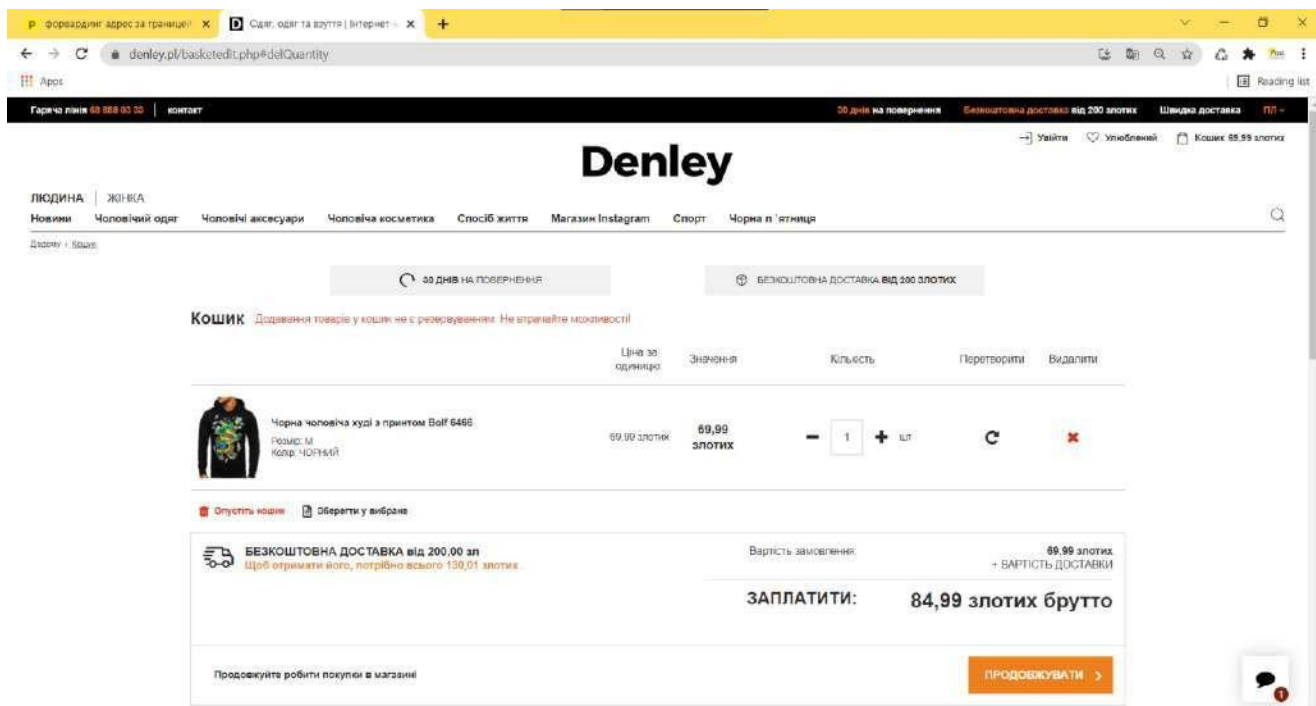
P форвардинг адрес за границей ×
D Одяг, одяг та взуття | Інтернет × +

denley.pl/basketedit.php#delQuantity

Apps
Reading list

Гаряча лінія 68 888 03 03 | КОНТАКТ
30 днів на повернення Безкоштовна доставка від 200 злотих Швидка доставка ПЛ

Увійти Улюблений Кошик 69,99 злотих

Denley

ЛЮДИНА | ЖІНКА
Новини Чоловічий одяг Чоловічі аксесуари Чоловіча косметика Спосіб життя Магазин Instagram Спорт Чорна п 'ятниця

Додому › Кошик

30 ДНІВ НА ПОВЕРНЕННЯ
БЕЗКОШТОВНА ДОСТАВКА ВІД 200 ЗЛОТИХ

Кошик Додавання товарів у кошик не є резервуванням. Не втрачайте можливості!

| | Ціна за одиницю | Значення | Кількість | Перетворити | Видалити |
|---|---|---|---|---|---|
| Чорна чоловіча худі з принтом Bolf 6466 Розмір: M Колір: ЧОРНИЙ | 69,99 злотих | 69,99 злотих | − 1 + шт | | |

Опустіть кошик Зберегти у вибране

БЕЗКОШТОВНА ДОСТАВКА від 200,00 зл
Щоб отримати його, потрібно всього 130,01 злотих.
Вартість замовлення: 69,99 злотих
+ ВАРТІСТЬ ДОСТАВКИ
ЗАПЛАТИТИ: 84,99 злотих брутто

Продовжуйте робити покупки в магазині
ПРОДОВЖУВАТИ ›
1